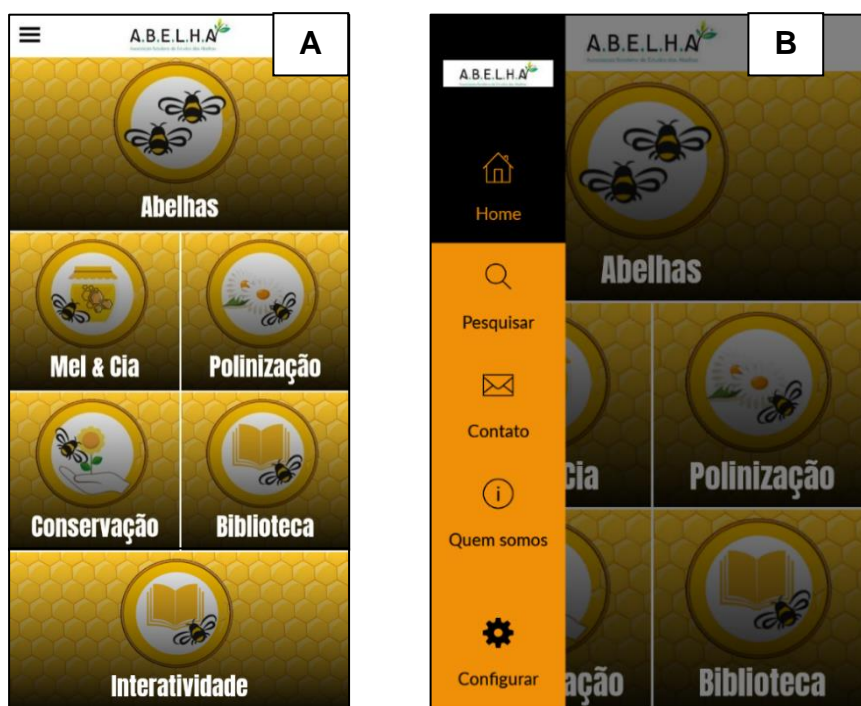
A.B.E.L.H.A

A

Abelhas

Mel & Cia

Polinização

Conservação

Biblioteca

Interatividade

A.B.E.L.H.A

B

A.B.E.L.H.A

Home

Pesquisar

Contato

Quem somos

Configurar

Abelhas

Cia

Polinização

ação

Biblioteca